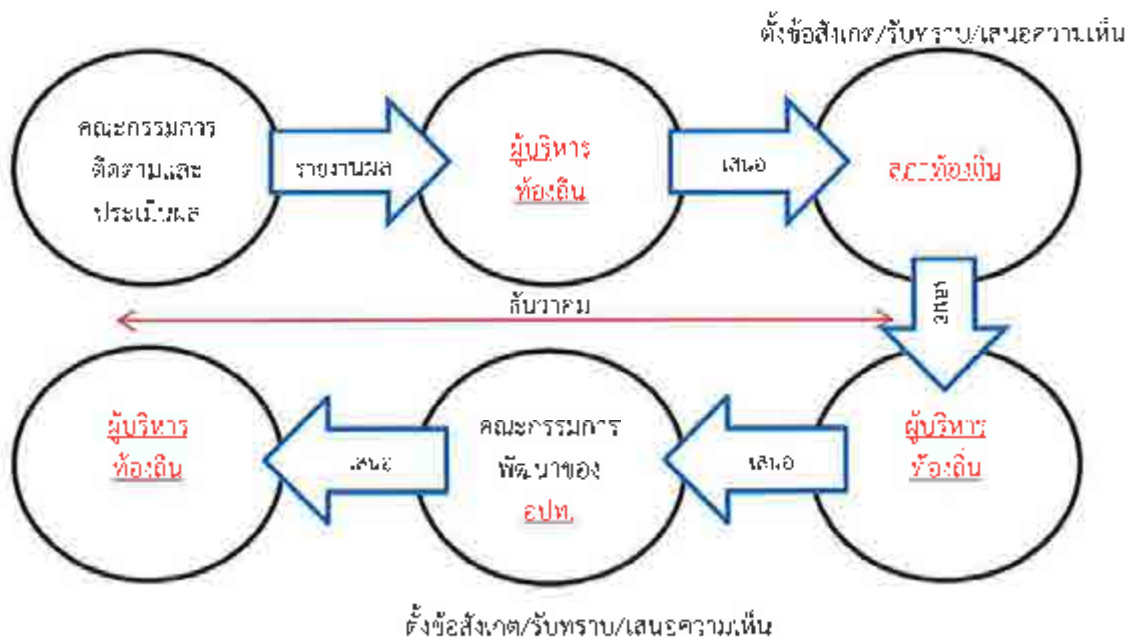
ตั้งข้อสังเกต/รับทราบ/เสนอความเห็น

คณะกรรมการติดตามและประเมินผล

รายงานผล

ผู้บริหารท้องถิ่น

เสนอ

สภาท้องถิ่น

ส่งผล

ส่งกลับวาระ

คณะกรรมการพัฒนาของ อปท.

เสนอ

ผู้บริหารท้องถิ่น

เสนอ

ผู้บริหารท้องถิ่น

ตั้งข้อสังเกต/รับทราบ/เสนอความเห็น